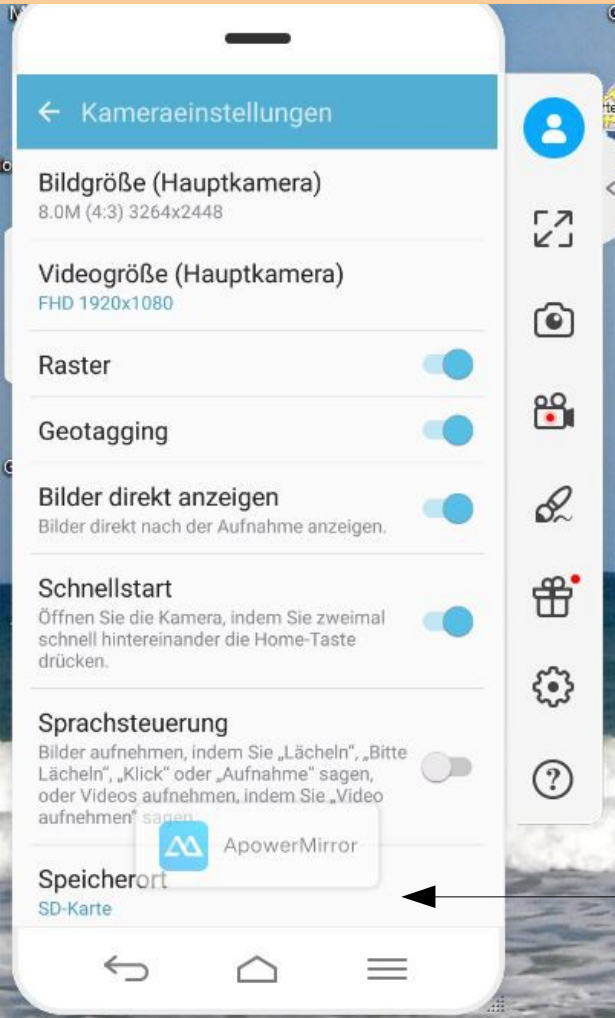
← Kameraeinstellungen

Bildgröße (Hauptkamera)
8.0M (4:3) 3264x2448

Videogröße (Hauptkamera)
FHD 1920x1080

Raster

Geotagging

Bilder direkt anzeigen
Bilder direkt nach der Aufnahme anzeigen.

Schnellstart
Öffnen Sie die Kamera, indem Sie zweimal schnell hintereinander die Home-Taste drücken.

Sprachsteuerung
Bilder aufnehmen, indem Sie „Lächeln", „Bitte Lächeln", „Klick" oder „Aufnahme" sagen, oder Videos aufnehmen, indem Sie „Video aufnehmen" sagen.

ApowerMirror

Speicherort
SD-Karte